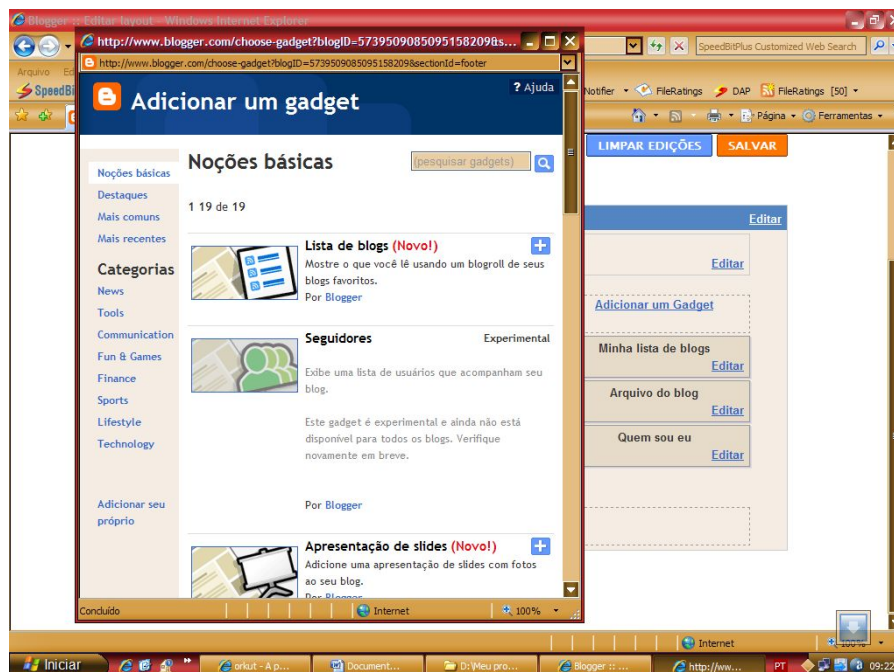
Blogger :: Editar layout - Windows Internet Explorer

http://www.blogger.com/choose-gadget?blogID=5739509085095158209&s...

http://www.blogger.com/choose-gadget?blogID=5739509085095158209&sectionId=footer

SpeedBitPlus Customized Web Search

Arquivo

SpeedBi

Notifier FileRatings DAP FileRatings [50]

Página Ferramentas

Adicionar um gadget

? Ajuda

LIMPAR EDIÇÕES SALVAR

Noções básicas

(pesquisar gadgets)

Noções básicas
Destaques
Mais comuns
Mais recentes

Categorias
News
Tools
Communication
Fun & Games
Finance
Sports
Lifestyle
Technology

Adicionar seu próprio

1 19 de 19

Lista de blogs (Novo!)
Mostre o que você lê usando um blogroll de seus blogs favoritos.
Por Blogger

Seguidores
Experimental
Exibe uma lista de usuários que acompanham seu blog.

Este gadget é experimental e ainda não está disponível para todos os blogs. Verifique novamente em breve.

Por Blogger

Apresentação de slides (Novo!)
Adicione uma apresentação de slides com fotos ao seu blog.
Por Blogger

Editar
Editar
Adicionar um Gadget
Minha lista de blogs
Editar
Arquivo do blog
Editar
Quem sou eu
Editar

Concluído
Internet
100%

Internet
100%

Iniciar
orkut - A p...
Document...
D:\Meu pro...
Blogger :: ...
http://ww...
PT
09:22